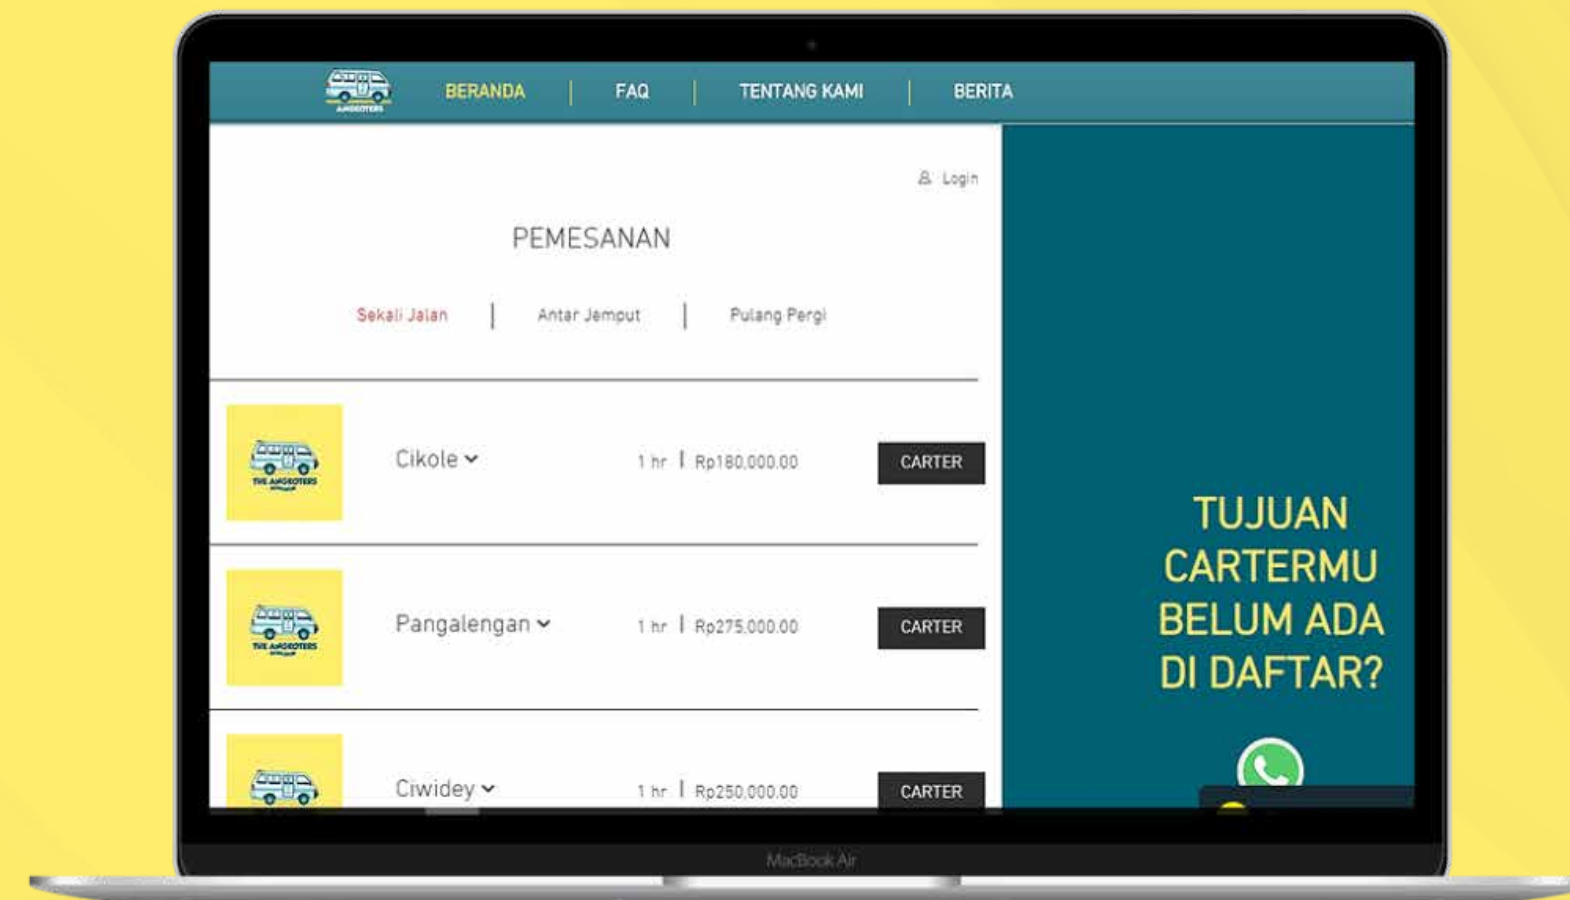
THE ANGKOTERS

BERANDA | FAQ | TENTANG KAMI | BERITA

Login

PEMESANAN

Sekali Jalan | Antar Jemput | Pulang Pergi

THE ANGKOTERS

Cikole

1 hr | Rp180.000,00

CARTER

THE ANGKOTERS

Pangalengan

1 hr | Rp275.000,00

CARTER

Ciwidey

1 hr | Rp250.000,00

CARTER

TUJUAN CARTERMU BELUM ADA DI DAFTAR?

MacBook Air